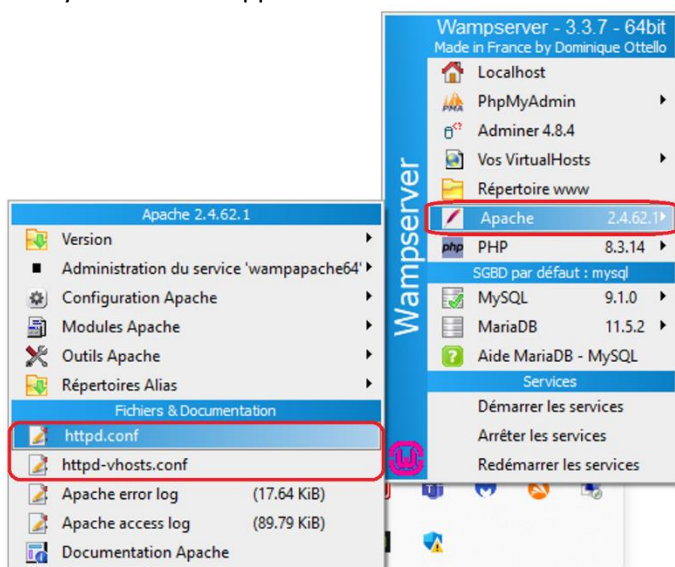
Wampserver - 3.3.7 - 64bit
Made in France by Dominique Ottello

Wampserver

Localhost
PhpMyAdmin
Adminer 4.8.4
Vos VirtualHosts
Répertoire www
Apache 2.4.62.1
PHP 8.3.14
SGBD par défaut : mysql
MySQL 9.1.0
MariaDB 11.5.2
Aide MariaDB - MySQL
Services
Démarrer les services
Arrêter les services
Redémarrer les services

Apache 2.4.62.1
Version
Administration du service 'wampapache64'
Configuration Apache
Modules Apache
Outils Apache
Répertoires Alias
Fichiers & Documentation
httpd.conf
httpd-vhosts.conf
Apache error log (17.64 KiB)
Apache access log (89.79 KiB)
Documentation Apache